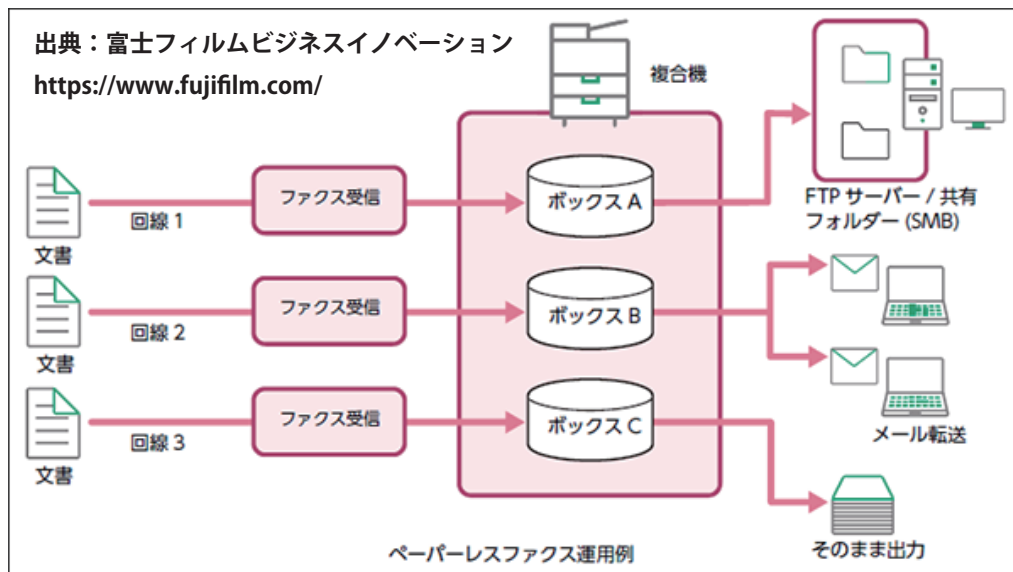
出典：富士フィルムビジネスイノベーション
https://www.fujifilm.com/

複合機

文書
回線 1
ファクス受信
ボックス A

文書
回線 2
ファクス受信
ボックス B

文書
回線 3
ファクス受信
ボックス C

FTP サーバー / 共有フォルダー (SMB)

メール転送

そのまま出力

ペーパーレスファクス運用例